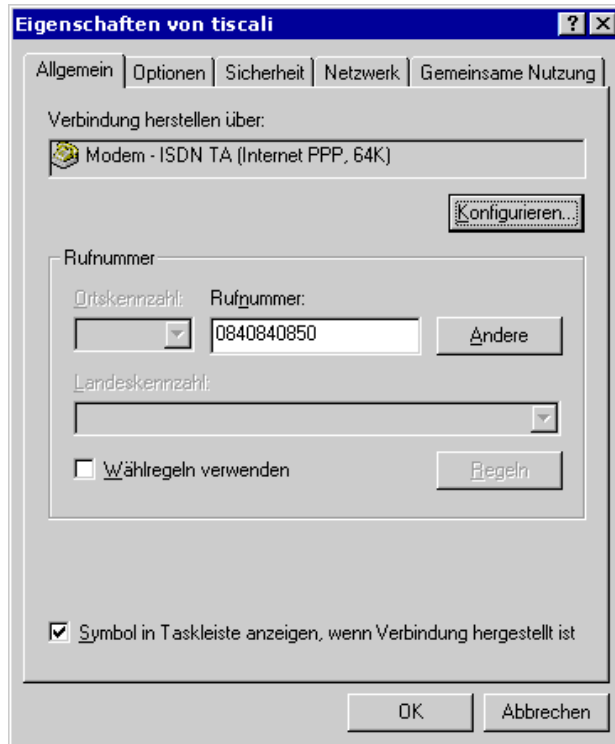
Eigenschaften von tiscali

? X

Allgemein | Optionen | Sicherheit | Netzwerk | Gemeinsame Nutzung

Verbindung herstellen über:

Modem - ISDN TA (Internet PPP, 64K)

Konfigurieren...

Rufnummer

Ortskennzahl:

Rufnummer:

0840840850

Andere

Landeskennzahl:

Wählregeln verwenden

Regeln

Symbol in Taskleiste anzeigen, wenn Verbindung hergestellt ist

OK

Abbrechen